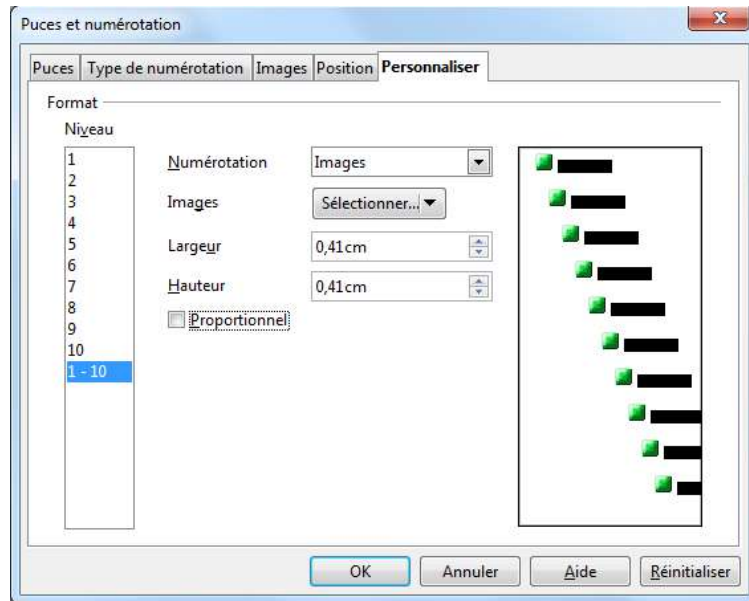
Puces et numérotation

Puces | Type de numérotation | Images | Position | Personnaliser

Format

Niveau

1
2
3
4
5
6
7
8
9
10
1 - 10

Numérotation Images

Images Sélectionner...

Largeur 0,41cm

Hauteur 0,41cm

Proportionnel

OK Annuler Aide Réinitialiser